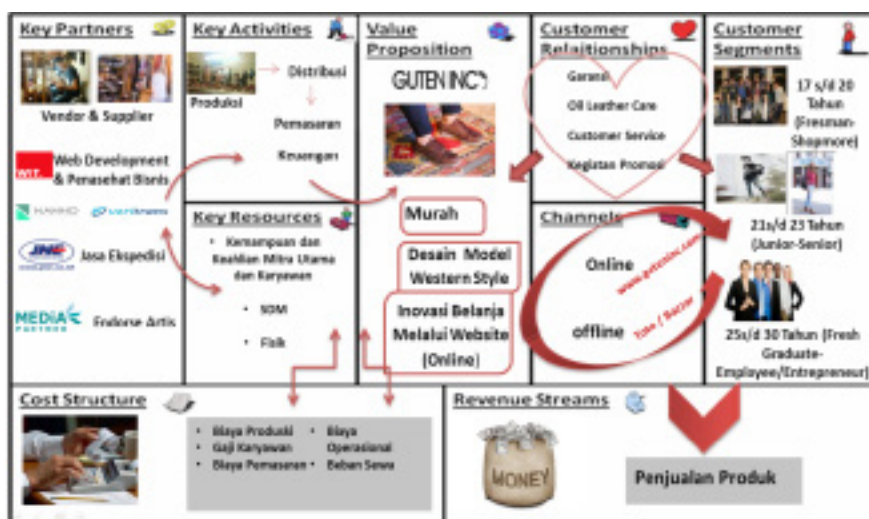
Key Partners

Vendor & Supplier

WIT Web Development & Penasehat Bisnis

HAWKO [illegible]

JNE Jasa Ekspedisi

MEDIA PARTNER Endorse Artis

Key Activities

Produksi

Distribusi

Pemasaran

Keuangan

Key Resources

• Kemampuan dan Keahlian Mitra Utama dan Karyawan

• SDM

• Fisik

Value Proposition

GUTEN INC

Murah

Desain Model Western Style

Inovasi Belanja Melalui Website (Online)

Customer Relationships

Garansi

Oil Leather Care

Customer Service

Kegiatan Promosi

Channels

Online

www.gutenInc.com

offline

Toko / Bazzar

Customer Segments

17 s/d 20 Tahun (Fresman-Shopmore)

21s/d 23 Tahun (Junior-Senior)

25s/d 30 Tahun (Fresh Graduate-Employee/Entrepreneur)

Cost Structure

• Biaya Produksi
• Gaji Karyawan
• Biaya Pemasaran
• Biaya Operasional
• Beban Sewa

Revenue Streams

MONEY

Penjualan Produk